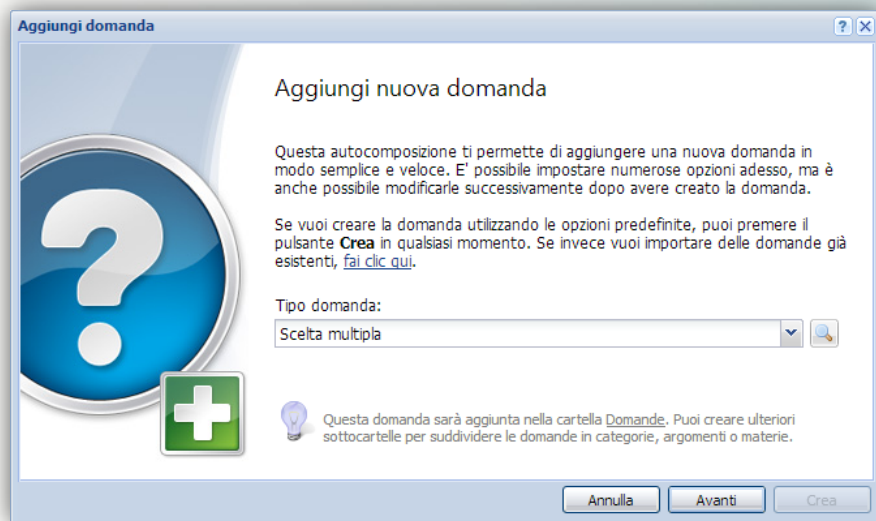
Aggiungi domanda

?

Aggiungi nuova domanda

Questa autocomposizione ti permette di aggiungere una nuova domanda in modo semplice e veloce. E' possibile impostare numerose opzioni adesso, ma è anche possibile modificarle successivamente dopo avere creato la domanda.

Se vuoi creare la domanda utilizzando le opzioni predefinite, puoi premere il pulsante **Crea** in qualsiasi momento. Se invece vuoi importare delle domande già esistenti, fai clic qui.

Tipo domanda:

Scelta multipla

Questa domanda sarà aggiunta nella cartella Domande. Puoi creare ulteriori sottocartelle per suddividere le domande in categorie, argomenti o materie.

Annulla

Avanti

Crea